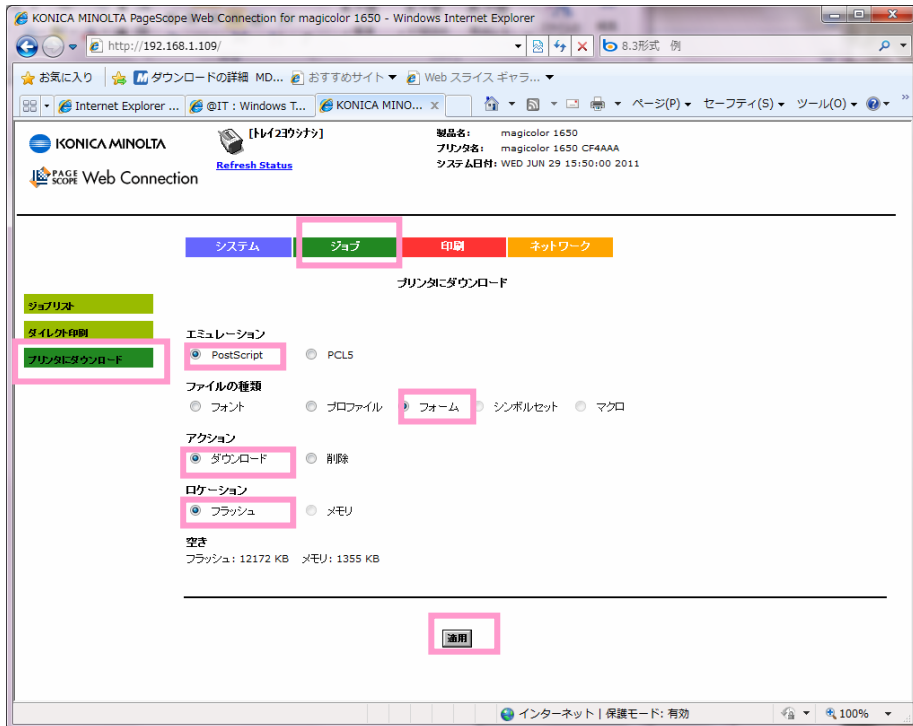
KONICA MINOLTA PageScope Web Connection for magicolor 1650 - Windows Internet Explorer

http://192.168.1.109/

8.3形式 例

お気に入り

ダウンロードの詳細 MD...

おすすめサイト ▾

Web スライス ギャラ... ▾

Internet Explorer ...

@IT : Windows T...

KONICA MINO... ✕

ページ(P) ▾ セーフティ(S) ▾ ツール(O) ▾

KONICA MINOLTA

PAGE SCOPE Web Connection

[トレイ2ヨウシナシ]

Refresh Status

製品名: magicolor 1650
プリンタ名: magicolor 1650 CF4AAA
システム日付: WED JUN 29 15:50:00 2011

システム

ジョブ

印刷

ネットワーク

プリンタにダウンロード

ジョブリスト

ダイレクト印刷

プリンタにダウンロード

エミュレーション

PostScript PCL5

ファイルの種類

フォント プロファイル フォーム シンボルセット マクロ

アクション

ダウンロード 削除

ロケーション

フラッシュ メモリ

空き

フラッシュ : 12172 KB メモリ: 1355 KB

適用

インターネット | 保護モード: 有効

100%